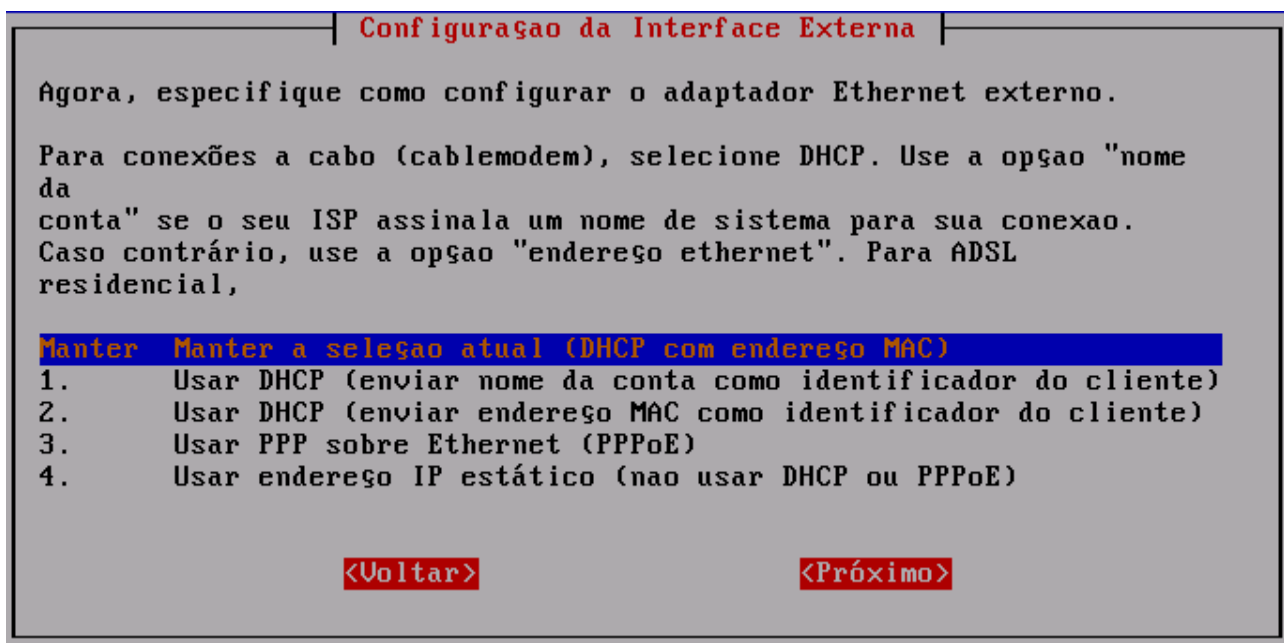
Configuraşao da Interface Externa

Agora, especifique como configurar o adaptador Ethernet externo.

Para conexões a cabo (cablemodem), selecione DHCP. Use a opşao "nome da
conta" se o seu ISP assinala um nome de sistema para sua conexao.
Caso contrário, use a opşao "endereşo ethernet". Para ADSL residencial,

Manter Manter a seleşao atual (DHCP com endereşo MAC)
1. Usar DHCP (enviar nome da conta como identificador do cliente)
2. Usar DHCP (enviar endereşo MAC como identificador do cliente)
3. Usar PPP sobre Ethernet (PPPoE)
4. Usar endereşo IP estático (nao usar DHCP ou PPPoE)

<Voltar> <Próximo>